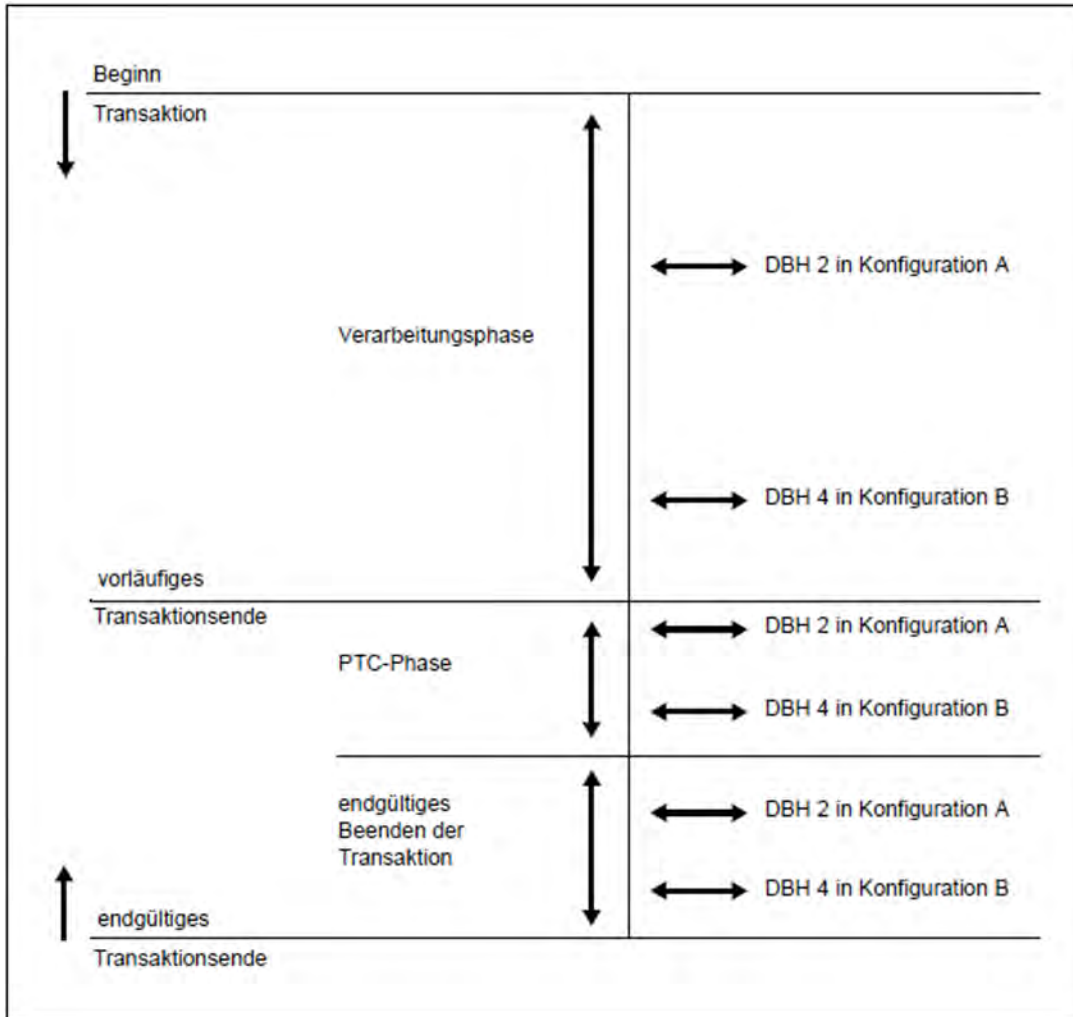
Beginn
Transaktion

DBH 2 in Konfiguration A

Verarbeitungsphase

DBH 4 in Konfiguration B

vorläufiges
Transaktionsende

DBH 2 in Konfiguration A

PTC-Phase

DBH 4 in Konfiguration B

endgültiges
Beenden der
Transaktion

DBH 2 in Konfiguration A

DBH 4 in Konfiguration B

endgültiges
Transaktionsende